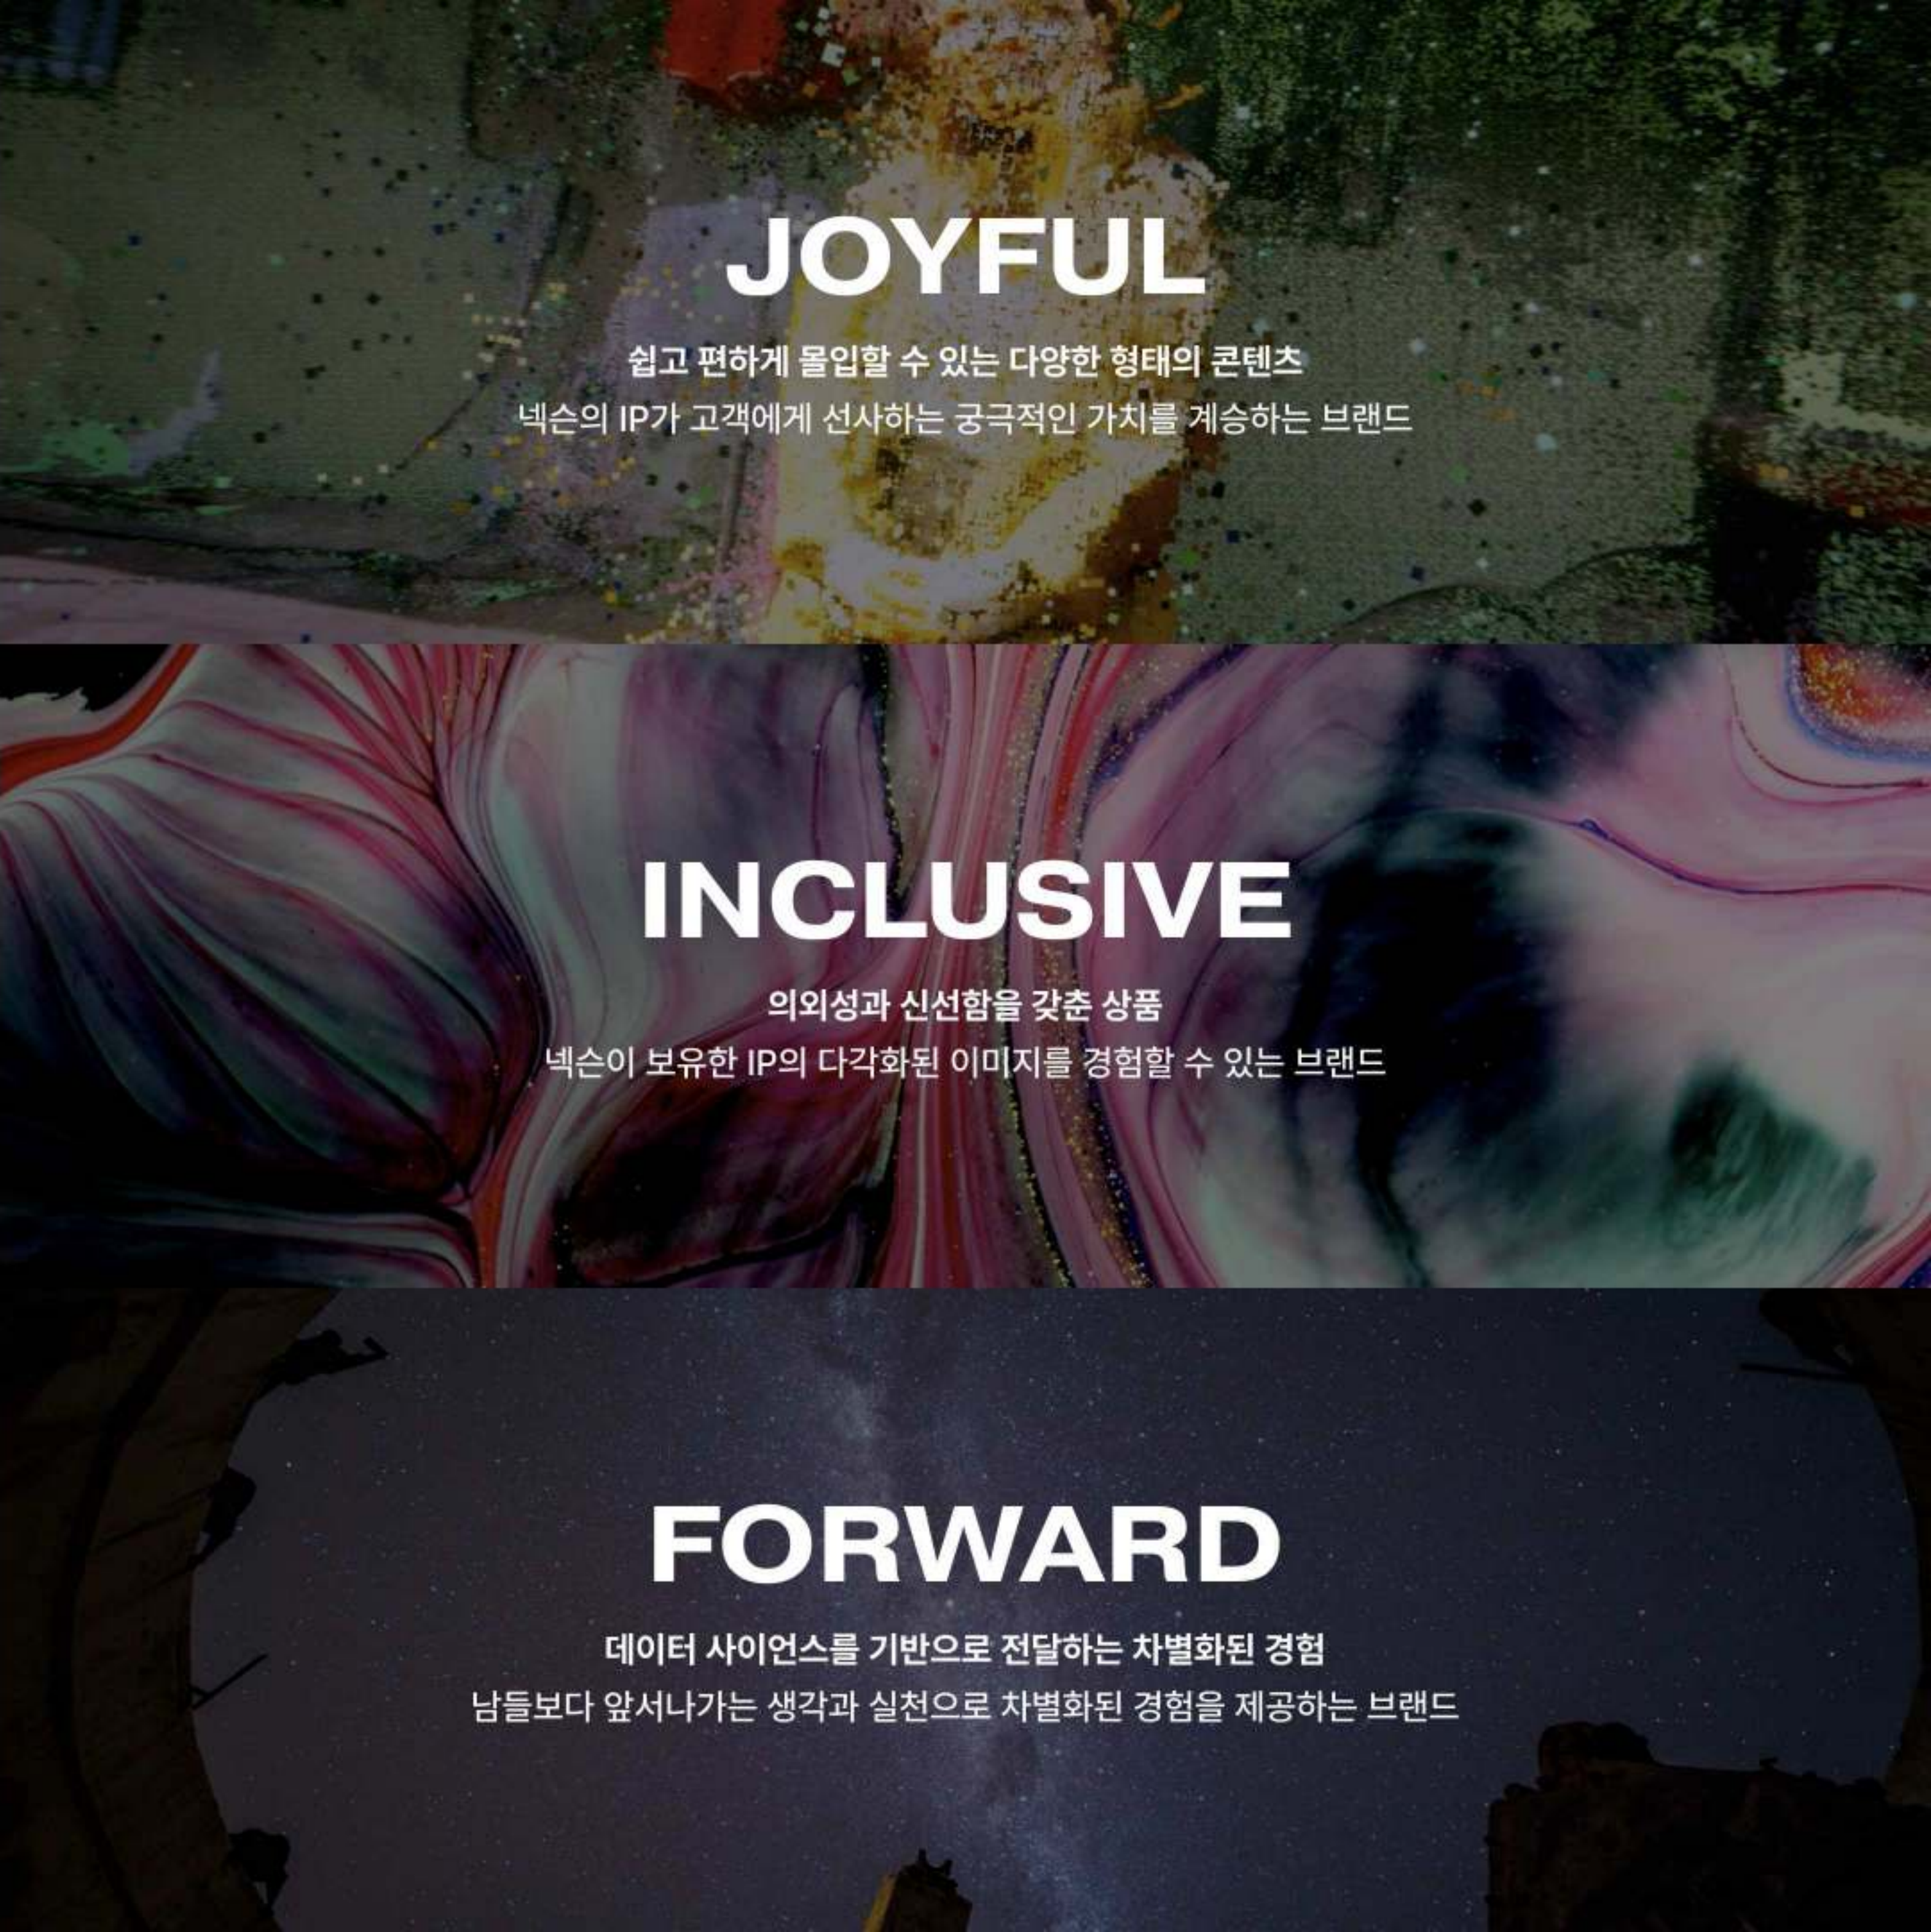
JOYFUL

쉽고 편하게 몰입할 수 있는 다양한 형태의 콘텐츠
넥슨의 IP가 고객에게 선사하는 궁극적인 가치를 계승하는 브랜드

INCLUSIVE

의외성과 신선함을 갖춘 상품
넥슨이 보유한 IP의 다각화된 이미지를 경험할 수 있는 브랜드

FORWARD

데이터 사이언스를 기반으로 전달하는 차별화된 경험
남들보다 앞서나가는 생각과 실천으로 차별화된 경험을 제공하는 브랜드